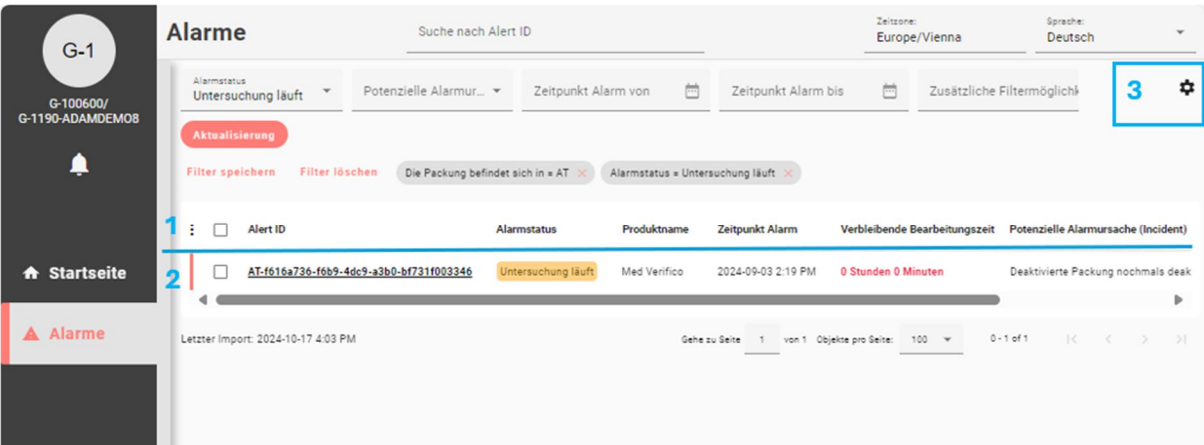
G-1

G-100600/
G-1190-ADAMDEMO8

Startseite

Alarme

Alarme

Suche nach Alert ID

Zeitzone:
Europe/Vienna

Sprache:
Deutsch

Alarmstatus
Untersuchung läuft

Potenzielle Alarmur...

Zeitpunkt Alarm von

Zeitpunkt Alarm bis

Zusätzliche Filtermöglichk

3

Aktualisierung

Filter speichern

Filter löschen

Die Packung befindet sich in = AT

Alarmstatus = Untersuchung läuft

1

| Alert ID | Alarmstatus | Produktname | Zeitpunkt Alarm | Verbleibende Bearbeitungszeit | Potenzielle Alarmursache (Incident) |
|---|---|---|---|---|---|
| AT-f616a736-f6b9-4dc9-a3b0-bf731f003346 | Untersuchung läuft | Med Verifico | 2024-09-03 2:19 PM | 0 Stunden 0 Minuten | Deaktivierte Packung nochmals deak |

2

Letzter Import: 2024-10-17 4:03 PM

Gehe zu Seite 1 von 1 Objekte pro Seite: 100 0 - 1 of 1